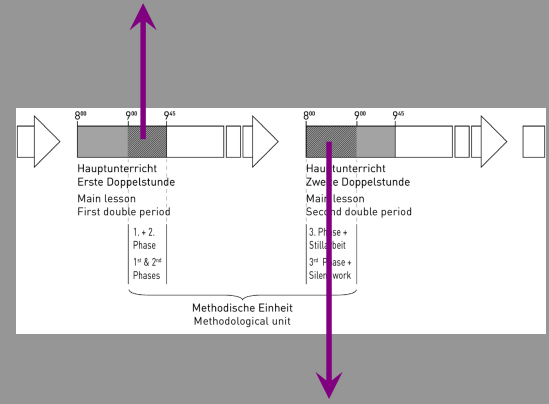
$8^{00}$ $9^{00}$ $9^{45}$

Hauptunterricht
Erste Doppelstunde

Main lesson
First double period

1. + 2. Phase

$1^{st}$ & $2^{nd}$ Phases

$8^{00}$ $9^{00}$ $9^{45}$

Hauptunterricht
Zweite Doppelstunde

Main lesson
Second double period

3. Phase + Stillarbeit

$3^{rd}$ Phase + Silent work

Methodische Einheit
Methodological unit